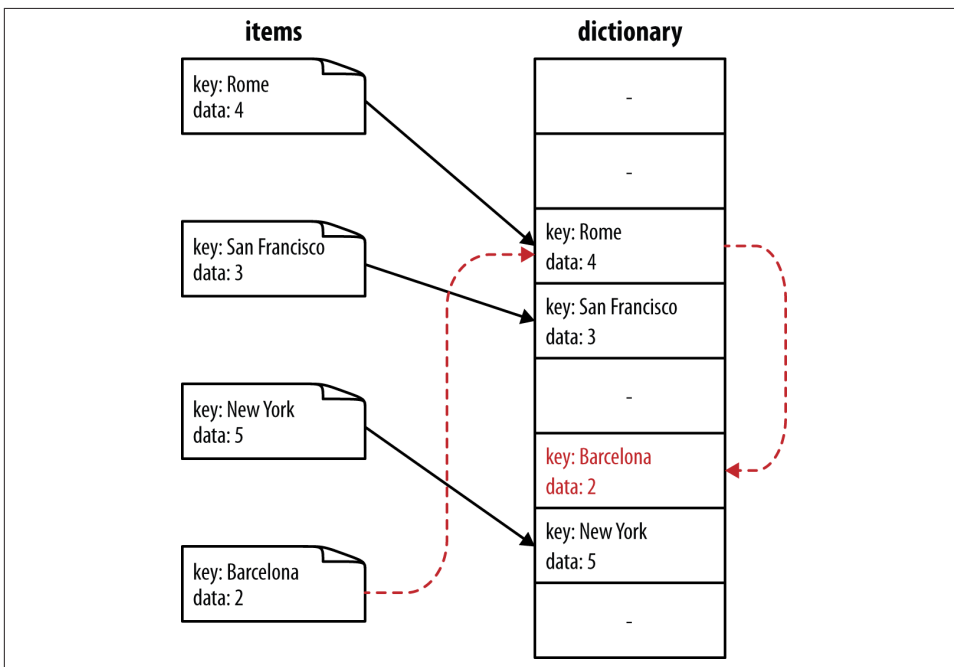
items

key: Rome
data: 4

key: San Francisco
data: 3

key: New York
data: 5

key: Barcelona
data: 2

dictionary

-

-

key: Rome
data: 4

key: San Francisco
data: 3

-

key: Barcelona
data: 2

key: New York
data: 5

-